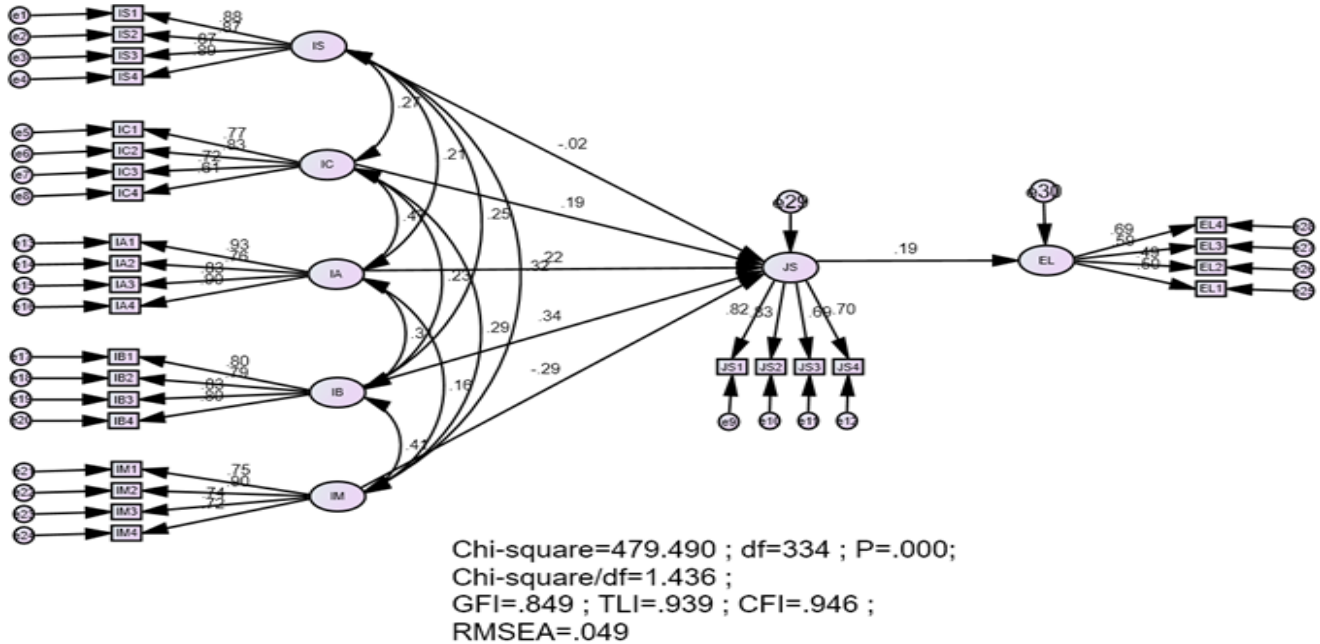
e1 IS1
e2 IS2
e3 IS3
e4 IS4
.88
.87
.87
.89
IS

e5 IC1
e6 IC2
e7 IC3
e8 IC4
.77
.83
.72
.61
IC

e1 IA1
e1 IA2
e1 IA3
e1 IA4
.93
.76
.82
.00
IA

e1 IB1
e1 IB2
e1 IB3
e2 IB4
.80
.79
.83
.80
IB

e2 IM1
e2 IM2
e2 IM3
e2 IM4
.75
.90
.71
.72
IM

.27
.21
.25
.47
.23
.32
.33
.29
.16
.41

-.02
.19
.22
.34
-.29

e29
JS
.82
.83
.69
.70
JS1 JS2 JS3 JS4
e9 e10 e1 e12

.19

e30
EL
.69
.50
.49
.60
EL4
EL3
EL2
EL1
e2 e2 e2 e2

Chi-square=479.490 ; df=334 ; P=.000;
Chi-square/df=1.436 ;
GFI=.849 ; TLI=.939 ; CFI=.946 ;
RMSEA=.049